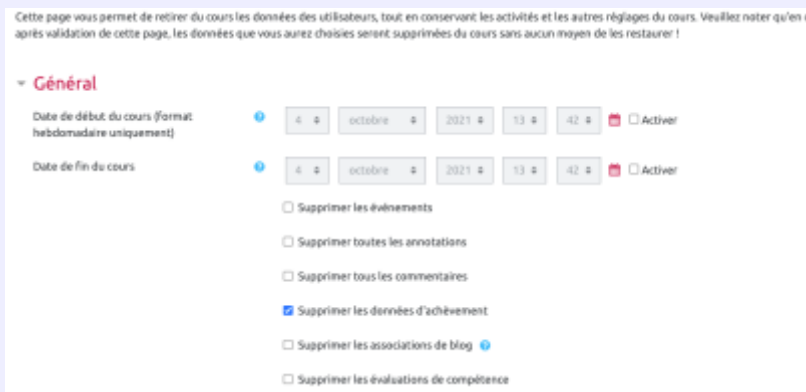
Cette page vous permet de retirer du cours les données des utilisateurs, tout en conservant les activités et les autres réglages du cours. Veuillez noter qu'en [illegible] après validation de cette page, les données que vous aurez choisies seront supprimées du cours sans aucun moyen de les restaurer !

Général

Date de début du cours (format hebdomadaire uniquement) 4 octobre 2021 13 42 Activer

Date de fin du cours 4 octobre 2021 13 42 Activer

Supprimer les événements

Supprimer toutes les annotations

Supprimer tous les commentaires

Supprimer les données d'achèvement

Supprimer les associations de blog

Supprimer les évaluations de compétence